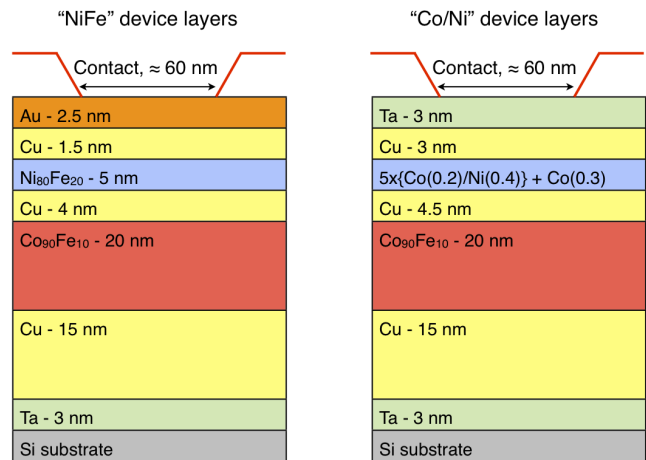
“NiFe” device layers

Contact, $\approx$ 60 nm

Au - 2.5 nm

Cu - 1.5 nm

$Ni_{80}Fe_{20}$ - 5 nm

Cu - 4 nm

$Co_{90}Fe_{10}$ - 20 nm

Cu - 15 nm

Ta - 3 nm

Si substrate

“Co/Ni” device layers

Contact, $\approx$ 60 nm

Ta - 3 nm

Cu - 3 nm

5x{Co(0.2)/Ni(0.4)} + Co(0.3)

Cu - 4.5 nm

$Co_{90}Fe_{10}$ - 20 nm

Cu - 15 nm

Ta - 3 nm

Si substrate